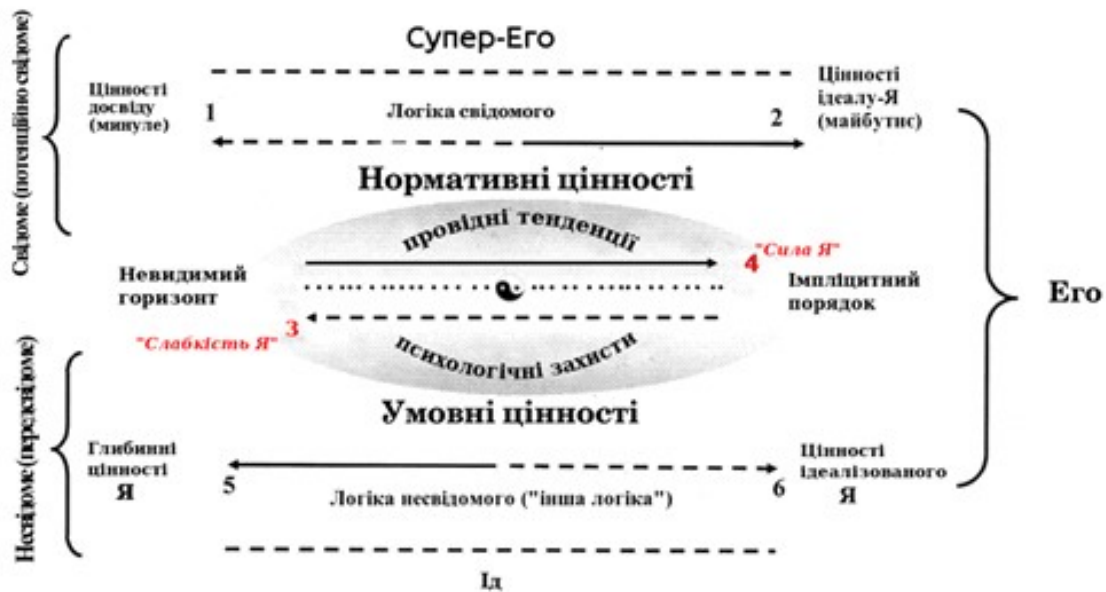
Свідоме (потенційно свідоме)

Супер-Его

Цінності досвіду (минуле)

1

Логіка свідомого

2

Цінності ідеалу-Я (майбутнє)

Нормативні цінності

провідні тенденції

4 "Сила Я"

Невидимий горизонт

Імпліцитний порядок

Его

3 "Слабкість Я"

психологічні захисти

Умовні цінності

Несвідоме (підсвідоме)

Глибинні цінності Я

5

Логіка несвідомого ("інша логіка")

6

Цінності ідеалізованого Я

Ід